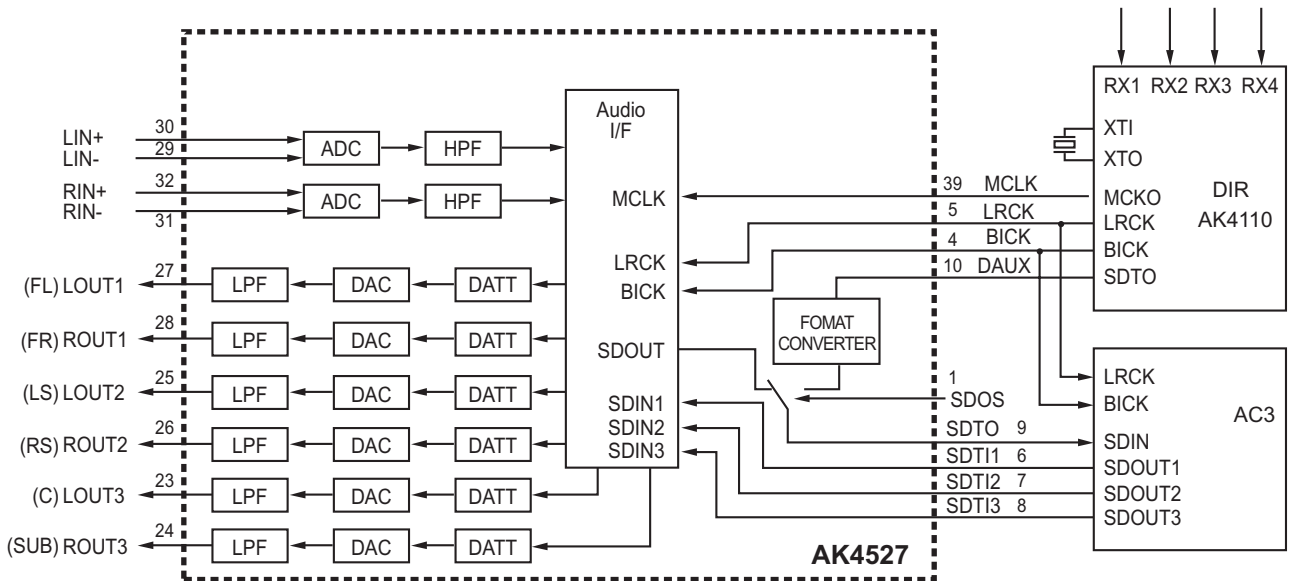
RX1 RX2 RX3 RX4
XTI
XTO
MCKO
LRCK
BICK
SDTO
DIR
AK4110

Audio I/F
MCLK
LRCK
BICK
SDOUT
SDIN1
SDIN2
SDIN3

LIN+ 30
LIN- 29
RIN+ 32
RIN- 31
ADC
HPF
ADC
HPF

(FL) LOUT1 27
(FR) ROUT1 28
(LS) LOUT2 25
(RS) ROUT2 26
(C) LOUT3 23
(SUB) ROUT3 24
LPF
DAC
DATT
LPF
DAC
DATT
LPF
DAC
DATT
LPF
DAC
DATT
LPF
DAC
DATT
LPF
DAC
DATT

39 MCLK
5 LRCK
4 BICK
10 DAUX
FOMAT CONVERTER
1 SDOS
SDTO 9
SDTI1 6
SDTI2 7
SDTI3 8

LRCK
BICK
SDIN
SDOUT1
SDOUT2
SDOUT3
AC3

AK4527